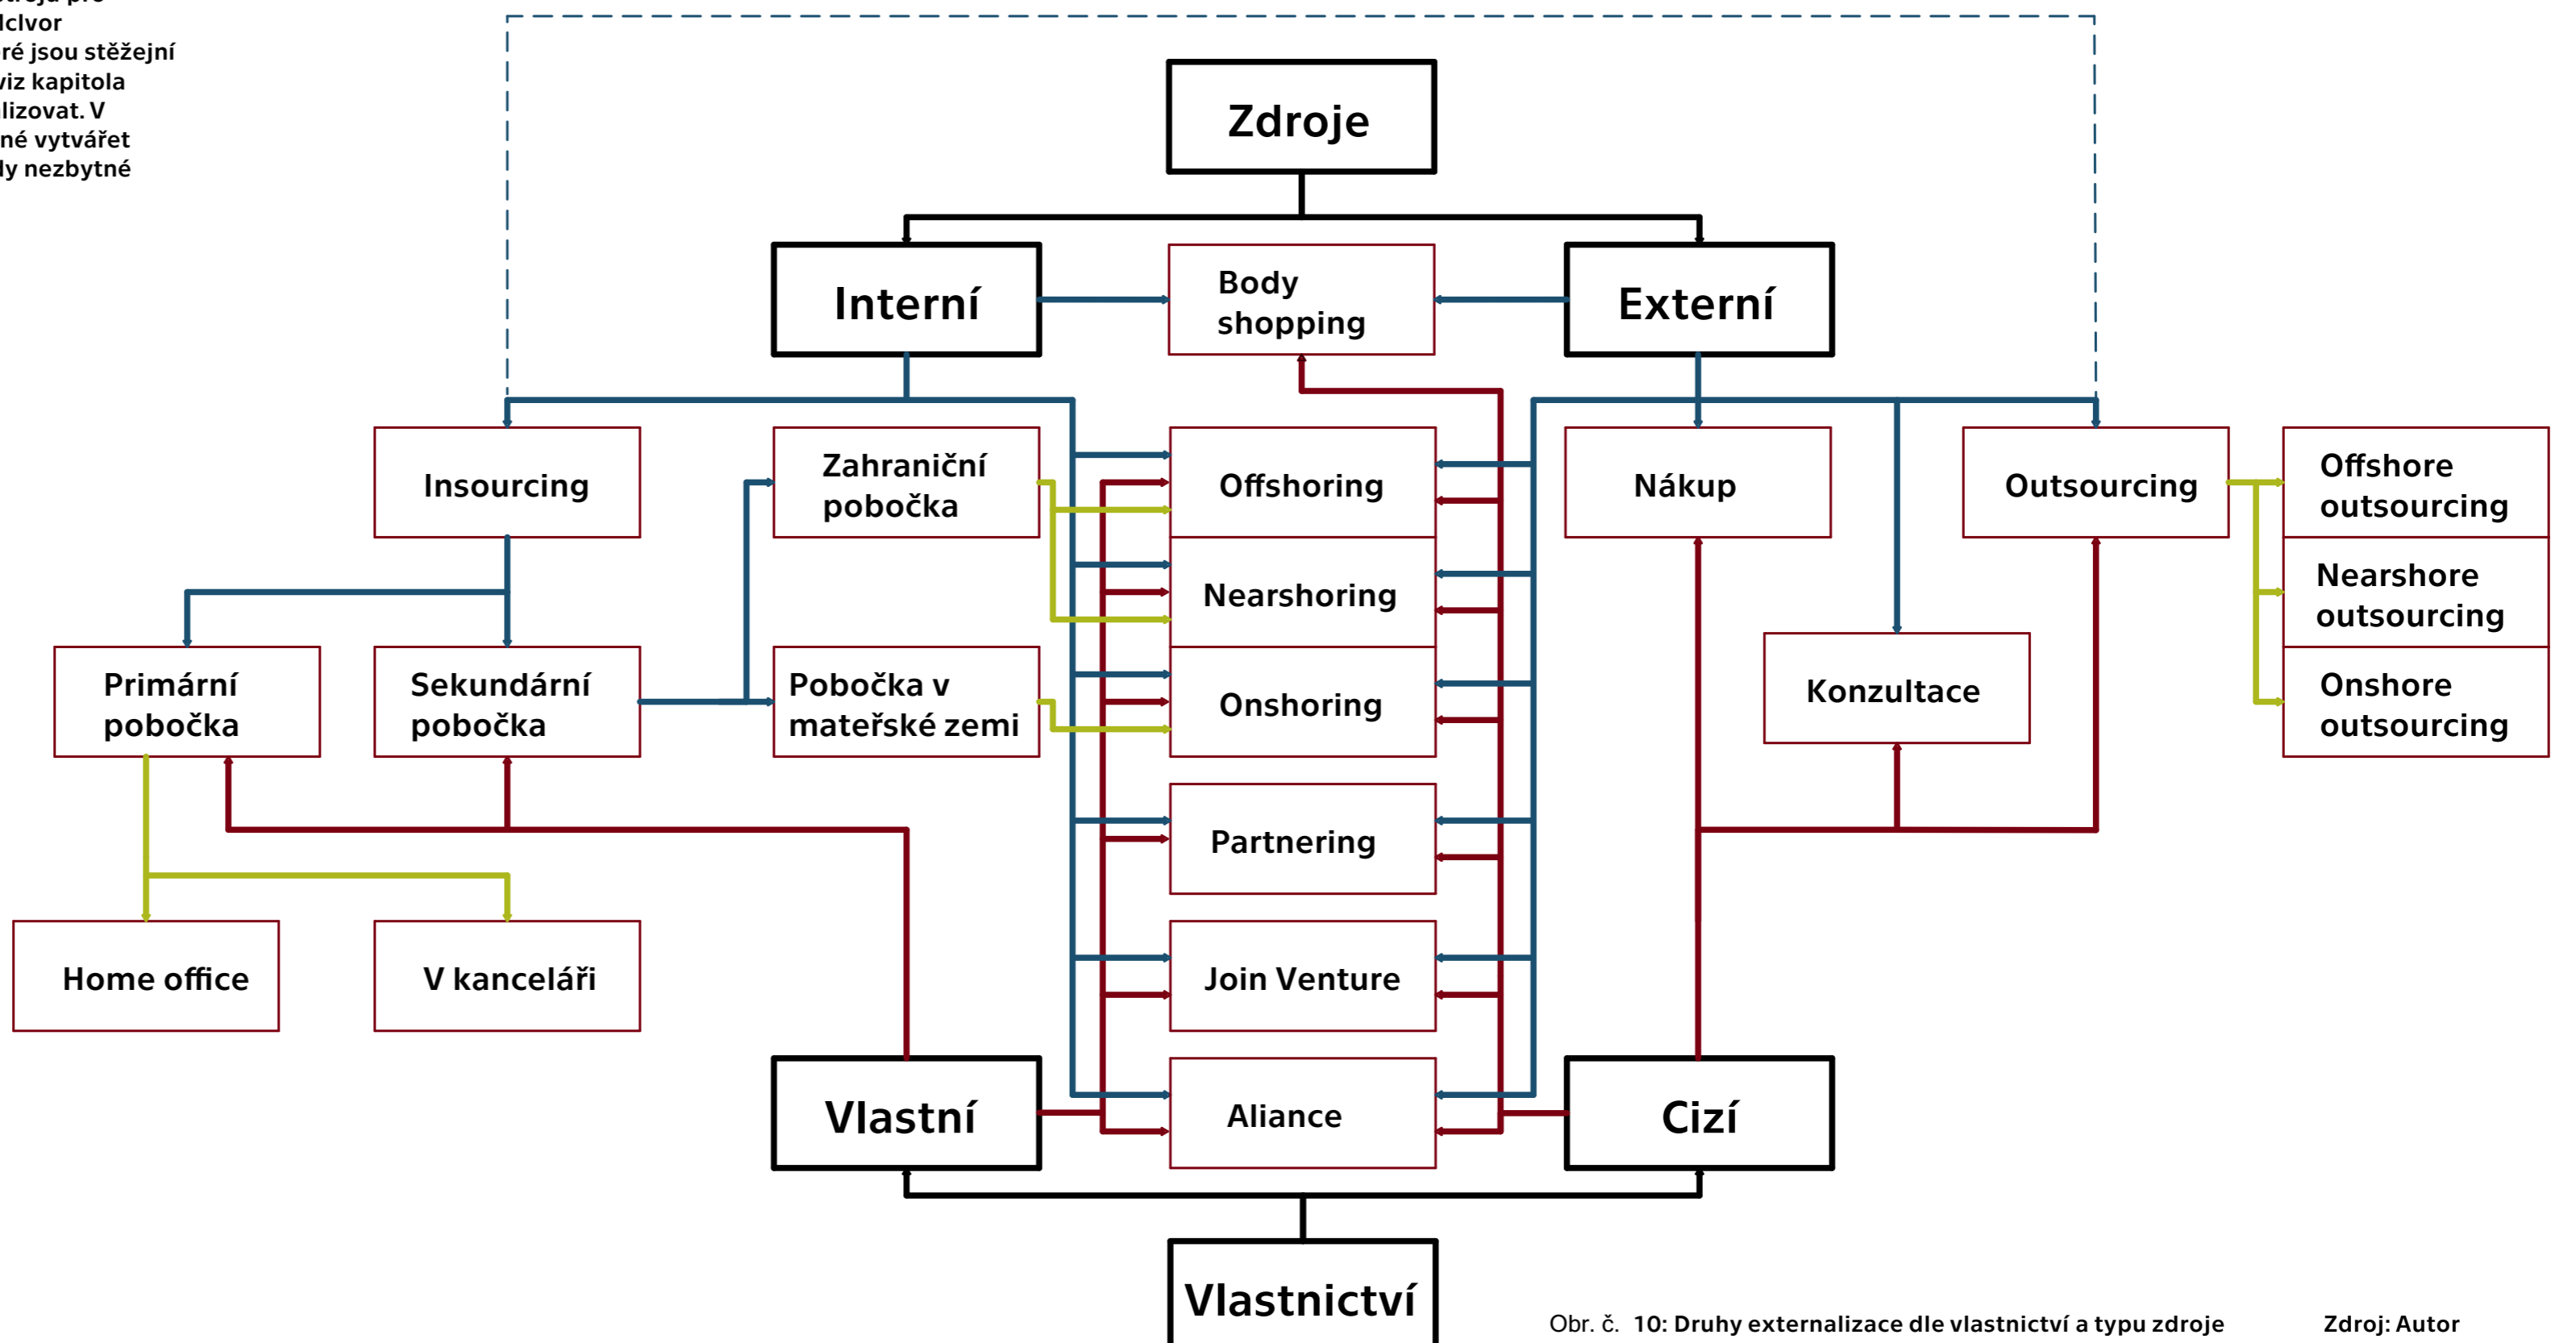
lclvor
ré jsou stěžejní
viz kapitola
lizovat. V
né vytvářet
ly nezbytné

Zdroje

Interní

Body shopping

Externí

Insourcing

Zahraniční pobočka

Offshoring

Nákup

Outsourcing

Offshore outsourcing

Nearshoring

Nearshore outsourcing

Primární pobočka

Sekundární pobočka

Pobočka v mateřské zemi

Onshoring

Konzultace

Onshore outsourcing

Partnering

Home office

V kanceláři

Join Venture

Vlastní

Aliance

Cizí

Vlastnictví

Obr. č. 10: Druhy externalizace dle vlastnictví a typu zdroje

Zdroj: Autor